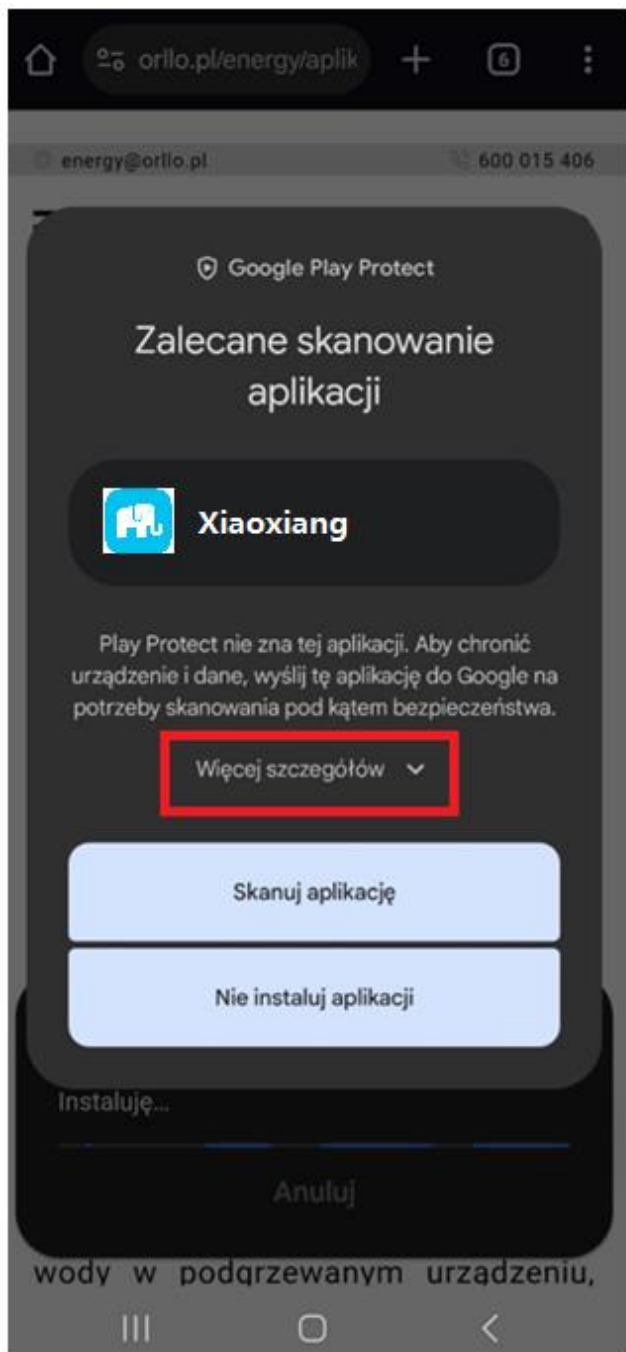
orllo.pl/energy/aplik

6

energy@orllo.pl

600 015 406

Google Play Protect

Zalecane skanowanie aplikacji

Xiaoxiang

Play Protect nie zna tej aplikacji. Aby chronić urządzenie i dane, wyślij tę aplikację do Google na potrzeby skanowania pod kątem bezpieczeństwa.

Więcej szczegółów

Skanuj aplikację

Nie instaluj aplikacji

Instaluję...

Anuluj

wody w podgrzewanym urządzeniu,